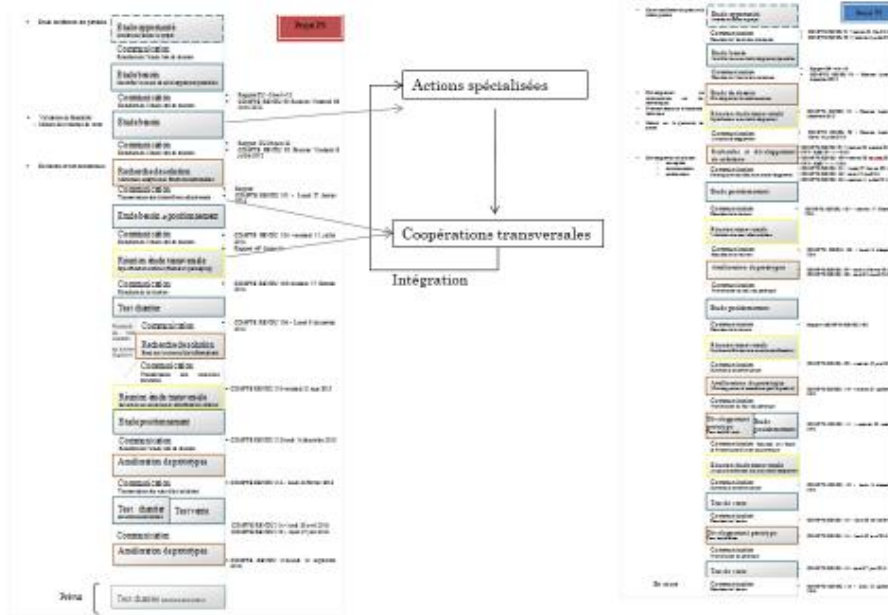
Projet P1

Etude approfondie

Communication

Etude besoin

Communication

Etude besoin

Communication

Recherche de solution

Communication

Etude besoin + positionnement

Communication

Réunion étude transversale

Communication

Test chantier

Communication

Recherche de solution

Communication

Réunion étude transversale

Etude positionnement

Communication

Amélioration du prototype

Communication

Test chantier

Test vente

Communication

Amélioration du prototype

Prima

Test chantier

Actions spécialisées

Coopérations transversales

Intégration

Projet P2

Etude approfondie

Communication

Etude besoin

Communication

Etude de dossier

Réunion étude transversale

Communication

Recherche et développement de solutions

Communication

Etude positionnement

Communication

Réunion étude transversale

Communication

Amélioration du prototype

Communication

Etude positionnement

Communication

Réunion étude transversale

Communication

Amélioration du prototype

Communication

Développement prototype

Etude positionnement

Communication

Réunion étude transversale

Communication

Test de vente

Communication

Développement prototype

Communication

Test de vente

Communication